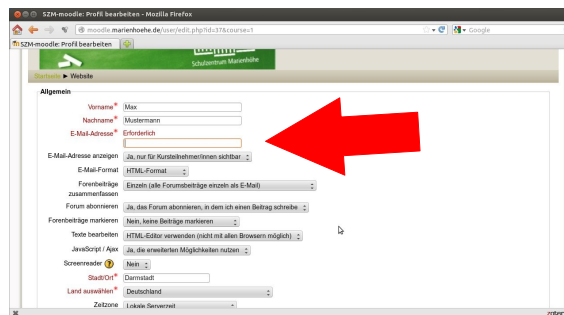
SZM-moodle: Profil bearbeiten - Mozilla Firefox

moodle.marienhoehe.de/user/edit.php?id=37&course=1

Google

SZM-moodle: Profil bearbeiten

Schulzentrum Marienhöhe

Startseite ► Website

Allgemein

Vorname* Max

Nachname* Mustermann

E-Mail-Adresse* Erforderlich

E-Mail-Adresse anzeigen Ja, nur für Kursteilnehmer/innen sichtbar

E-Mail-Format HTML-Format

Forenbeiträge zusammenfassen Einzeln (alle Forumsbeiträge einzeln als E-Mail)

Forum abonnieren Ja, das Forum abonnieren, in dem ich einen Beitrag schreibe

Forenbeiträge markieren Nein, keine Beiträge markieren

Texte bearbeiten HTML-Editor verwenden (nicht mit allen Browsern möglich)

JavaScript / Ajax Ja, die erweiterten Möglichkeiten nutzen

Screenreader Nein

Stadt/Ort* Darmstadt

Land auswählen* Deutschland

Zeitzone Lokale Serverzeit